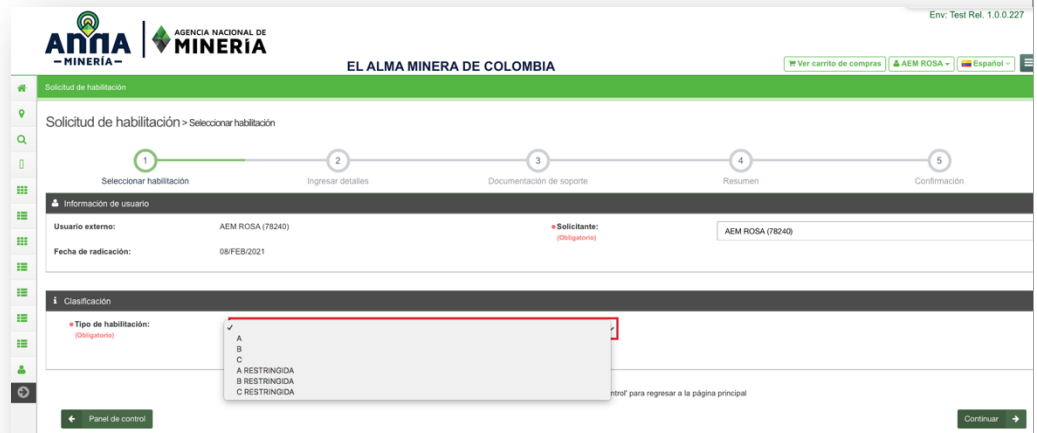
AnnA MINERÍA

AGENCIA NACIONAL DE MINERÍA

Env: Test Rel. 1.0.0.227

EL ALMA MINERA DE COLOMBIA

Ver carrito de compras AEM ROSA Español

Solicitud de habilitación

Solicitud de habilitación > Seleccionar habilitación

1 Seleccionar habilitación

2 Ingresar detalles

3 Documentación de soporte

4 Resumen

5 Confirmación

Información de usuario

Usuario externo: AEM ROSA (78240)

Solicitante: (Obligatorio) AEM ROSA (78240)

Fecha de radicación: 08/FEB/2021

Clasificación

Tipo de habilitación: (Obligatorio)

✓
A
B
C
A RESTRINGIDA
B RESTRINGIDA
C RESTRINGIDA

ntrol' para regresar a la página principal

Panel de control

Continuar